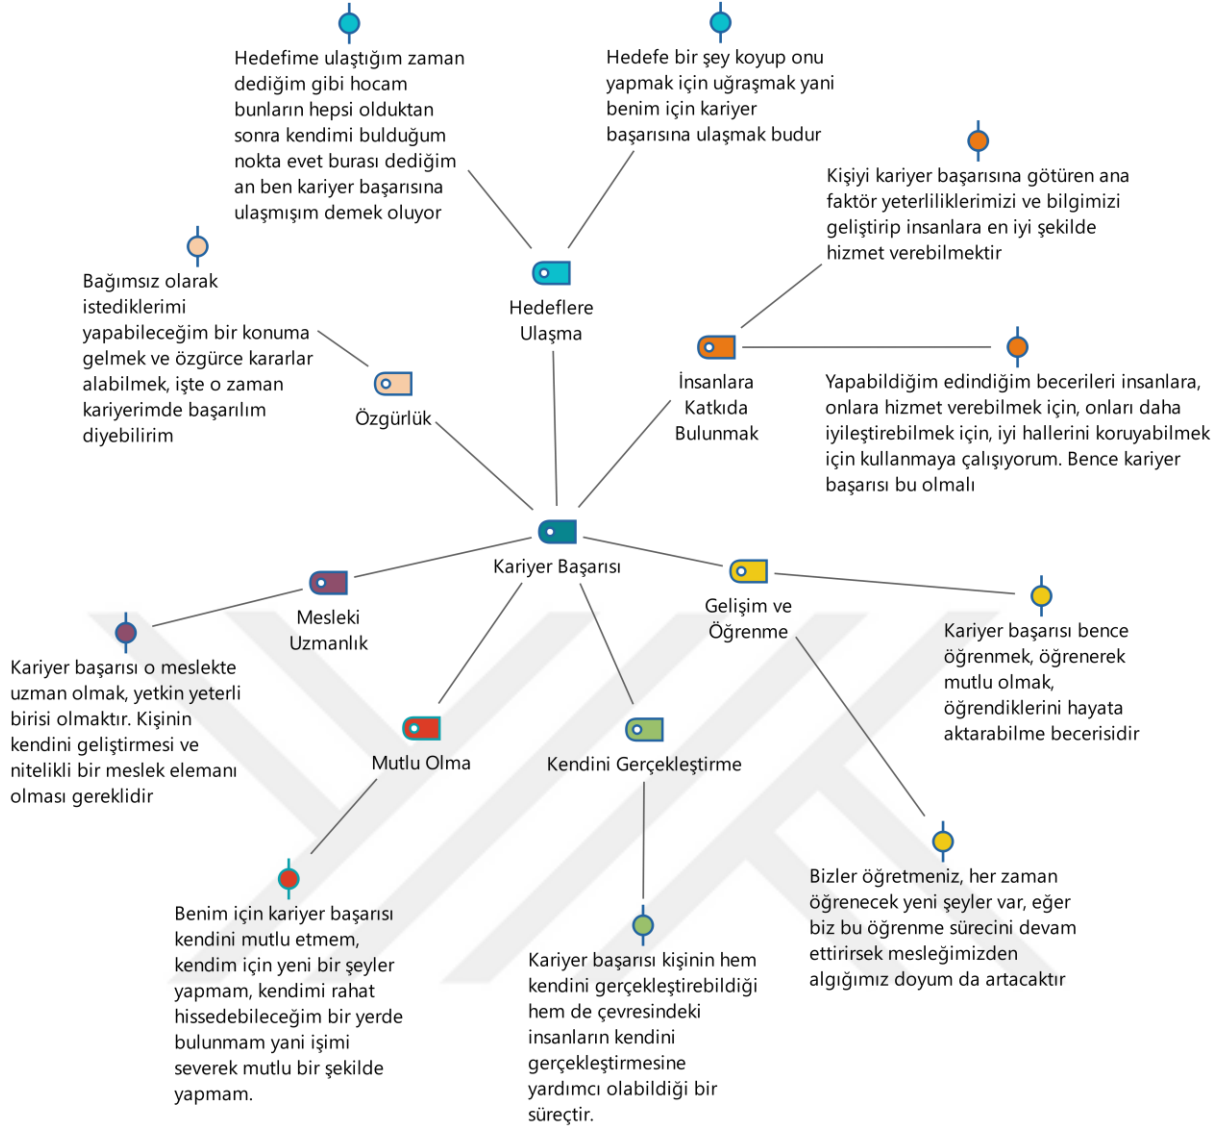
Hedefime ulaştığım zaman dediğim gibi hocam bunların hepsi olduktan sonra kendimi bulduğum nokta evet burası dediğim an ben kariyer başarısına ulaşmışım demek oluyor

Hedefe bir şey koyup onu yapmak için uğraşmak yani benim için kariyer başarısına ulaşmak budur

Kişiyi kariyer başarısına götüren ana faktör yeterliliklerimizi ve bilgimizi geliştirip insanlara en iyi şekilde hizmet verebilmektir

Bağımsız olarak istediklerimi yapabileceğim bir konuma gelmek ve özgürce kararlar alabilmek, işte o zaman kariyerimde başarılım diyebilirim

Hedeflere Ulaşma

Özgürlük

İnsanlara Katkıda Bulunmak

Yapabildiğim edindiğim becerileri insanlara, onlara hizmet verebilmek için, onları daha iyileştirebilmek için, iyi hallerini koruyabilmek için kullanmaya çalışıyorum. Bence kariyer başarısı bu olmalı

Kariyer Başarısı

Mesleki Uzmanlık

Gelişim ve Öğrenme

Kariyer başarısı bence öğrenmek, öğrenerek mutlu olmak, öğrendiklerini hayata aktarabilme becerisidir

Kariyer başarısı o meslekte uzman olmak, yetkin yeterli birisi olmaktır. Kişinin kendini geliştirmesi ve nitelikli bir meslek elemanı olması gereklidir

Mutlu Olma

Kendini Gerçekleştirme

Bizler öğretmeniz, her zaman öğrenecek yeni şeyler var, eğer biz bu öğrenme sürecini devam ettirirsek mesleğimizden algığımız doyum da artacaktır

Benim için kariyer başarısı kendini mutlu etmem, kendim için yeni bir şeyler yapmam, kendimi rahat hissedebileceğim bir yerde bulunmam yani işimi severek mutlu bir şekilde yapmam.

Kariyer başarısı kişinin hem kendini gerçekleştirebildiği hem de çevresindeki insanların kendini gerçekleştirmesine yardımcı olabildiği bir süreçtir.